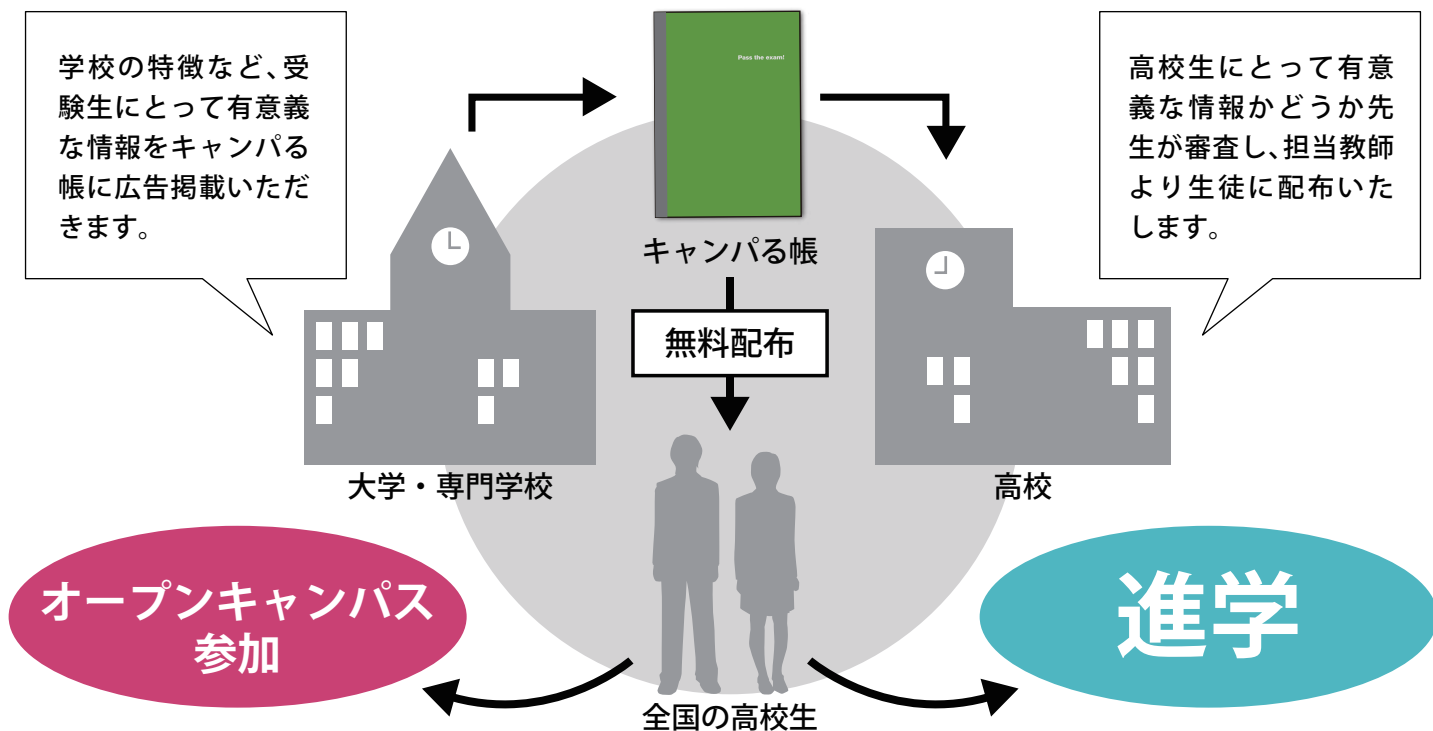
学校の特徴など、受験生にとって有意義な情報をキャンパる帳に広告掲載いただきます。

Pass the exam!

キャンパる帳

高校生にとって有意義な情報かどうか先生が審査し、担当教師より生徒に配布いたします。

無料配布

大学・専門学校

高校

オープンキャンパス参加

進学

全国の高校生